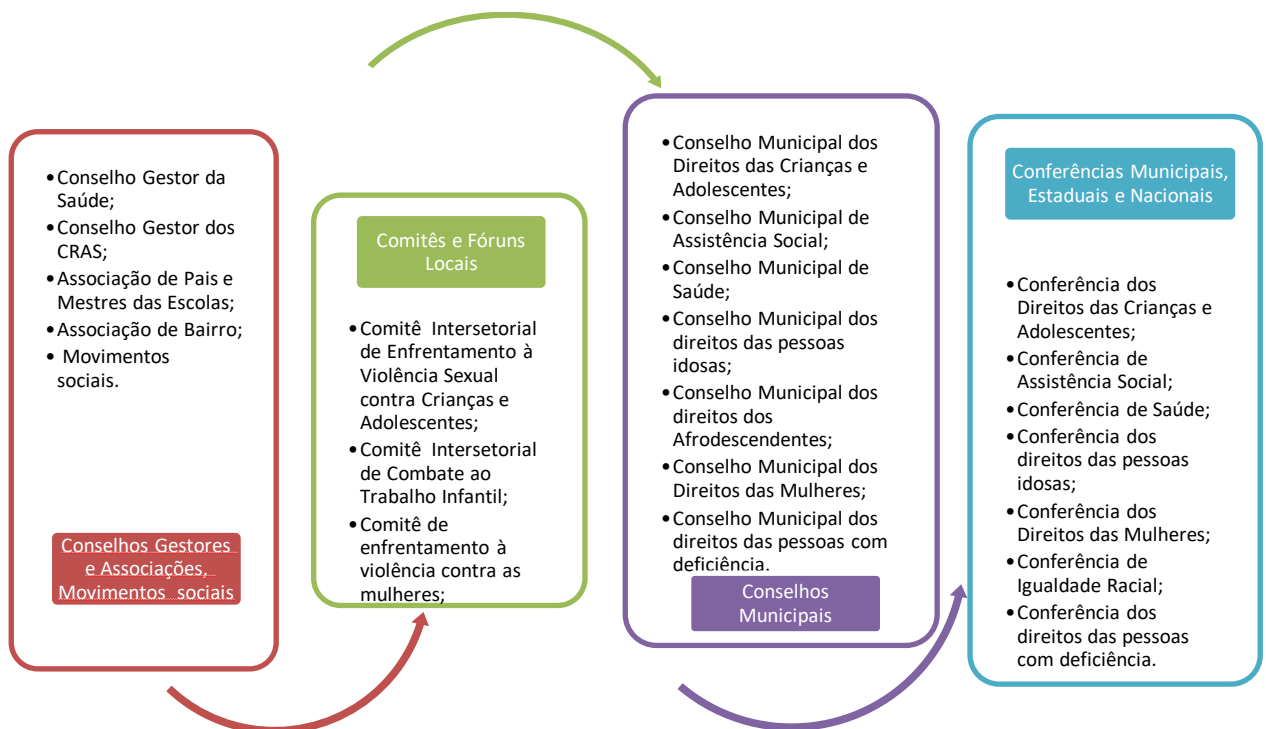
• Conselho Gestor da Saúde;
• Conselho Gestor dos CRAS;
• Associação de Pais e Mestres das Escolas;
• Associação de Bairro;
• Movimentos sociais.

Conselhos Gestores e Associações, Movimentos sociais

Comitês e Fóruns Locais

• Comitê Intersetorial de Enfrentamento à Violência Sexual contra Crianças e Adolescentes;
• Comitê Intersetorial de Combate ao Trabalho Infantil;
• Comitê de enfrentamento à violência contra as mulheres;

• Conselho Municipal dos Direitos das Crianças e Adolescentes;
• Conselho Municipal de Assistência Social;
• Conselho Municipal de Saúde;
• Conselho Municipal dos direitos das pessoas idosas;
• Conselho Municipal dos direitos dos Afrodescendentes;
• Conselho Municipal dos Direitos das Mulheres;
• Conselho Municipal dos direitos das pessoas com deficiência.

Conselhos Municipais

Conferências Municipais, Estaduais e Nacionais

• Conferência dos Direitos das Crianças e Adolescentes;
• Conferência de Assistência Social;
• Conferência de Saúde;
• Conferência dos direitos das pessoas idosas;
• Conferência dos Direitos das Mulheres;
• Conferência de Igualdade Racial;
• Conferência dos direitos das pessoas com deficiência.